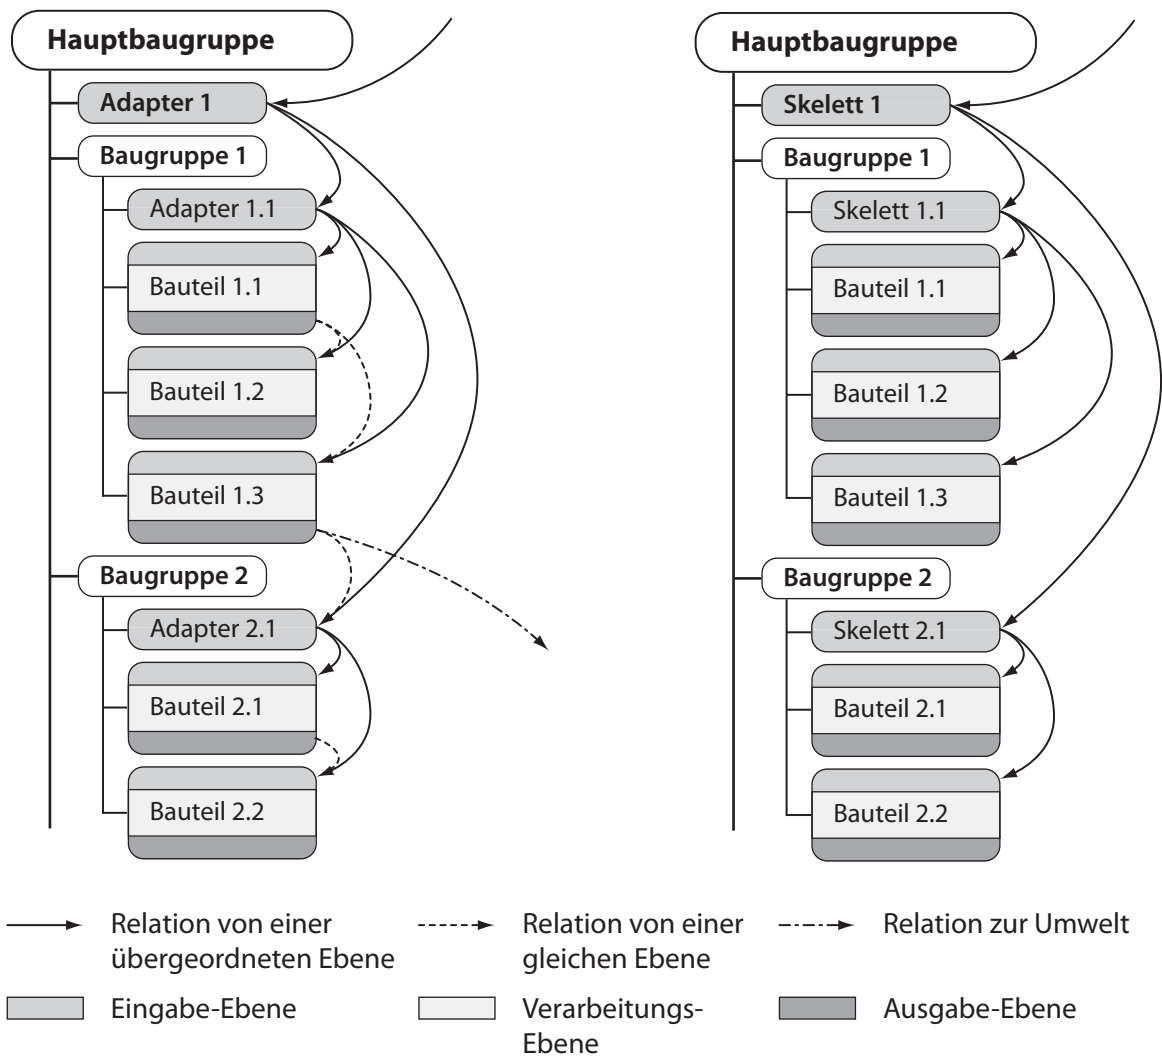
Hauptbaugruppe

Adapter 1

Baugruppe 1

Adapter 1.1

Bauteil 1.1

Bauteil 1.2

Bauteil 1.3

Baugruppe 2

Adapter 2.1

Bauteil 2.1

Bauteil 2.2

Hauptbaugruppe

Skelett 1

Baugruppe 1

Skelett 1.1

Bauteil 1.1

Bauteil 1.2

Bauteil 1.3

Baugruppe 2

Skelett 2.1

Bauteil 2.1

Bauteil 2.2

Relation von einer übergeordneten Ebene

Relation von einer gleichen Ebene

Relation zur Umwelt

Eingabe-Ebene

Verarbeitungs-Ebene

Ausgabe-Ebene